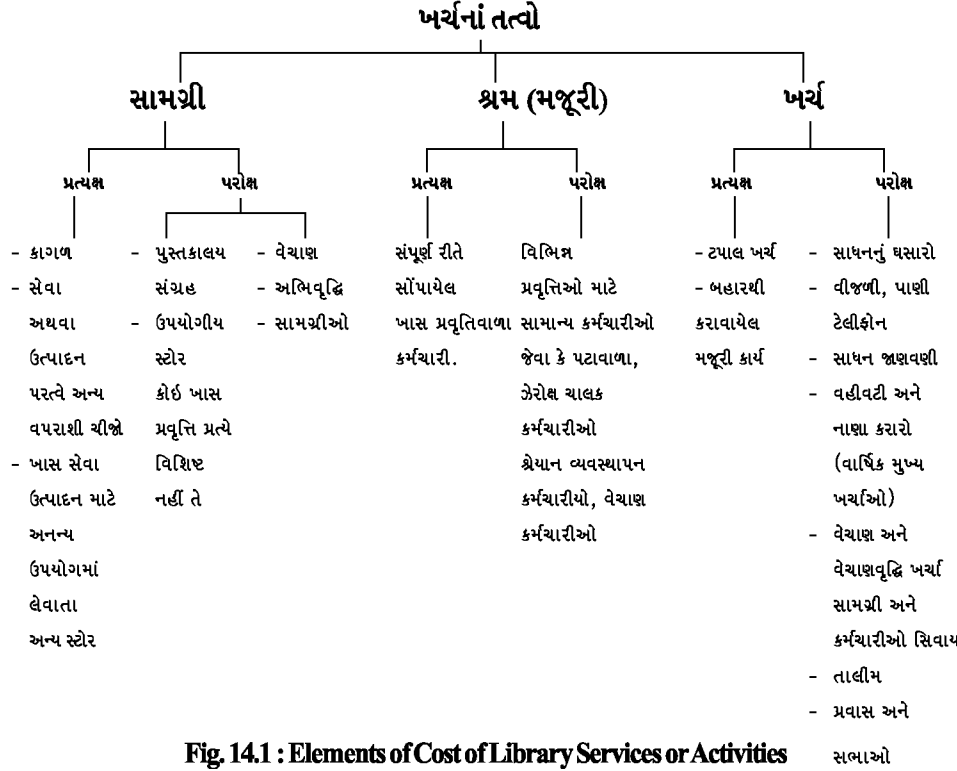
ખર્ચનાં તત્વો

સામગ્રી

શ્રમ (મજૂરી)

ખર્ચ

પ્રત્યક્ષ

- કાગળ
- સેવા અથવા ઉત્પાદન પરત્વે અન્ય વપરાશી ચીજો
- ખાસ સેવા ઉત્પાદન માટે અનન્ય ઉપયોગમાં લેવાતા અન્ય સ્ટોર

પરોક્ષ

- પુસ્તકાલય સંગ્રહ
- ઉપયોગીય સ્ટોર કોઈ ખાસ પ્રવૃત્તિ પ્રત્યે વિશિષ્ટ નહીં તે

- વેચાણ
- અભિવૃદ્ધિ
- સામગ્રીઓ

પ્રત્યક્ષ

સંપૂર્ણ રીતે સોંપાયેલ ખાસ પ્રવૃત્તિવાળા કર્મચારી.

પરોક્ષ

વિભિન્ન પ્રવૃત્તિઓ માટે સામાન્ય કર્મચારીઓ જેવા કે પટાવાળા, ઝેરોક્ષ ચાલક કર્મચારીઓ શ્રેયાન વ્યવસ્થાપન કર્મચારીયો, વેચાણ કર્મચારીઓ

પ્રત્યક્ષ

- ટપાલ ખર્ચ
- બહારથી કરાવાયેલ મજૂરી કાર્ય

પરોક્ષ

- સાધનનું ઘસારો
- વીજળી, પાણી ટેલીફોન
- સાધન જાળવણી
- વહીવટી અને નાણા કરારો (વાર્ષિક મુખ્ય ખર્ચઓ)
- વેચાણ અને વેચાણવૃદ્ધિ ખર્ચા સામગ્રી અને કર્મચારીઓ સિવાય
- તાલીમ
- પ્રવાસ અને સભાઓ

Fig. 14.1 : Elements of Cost of Library Services or Activities